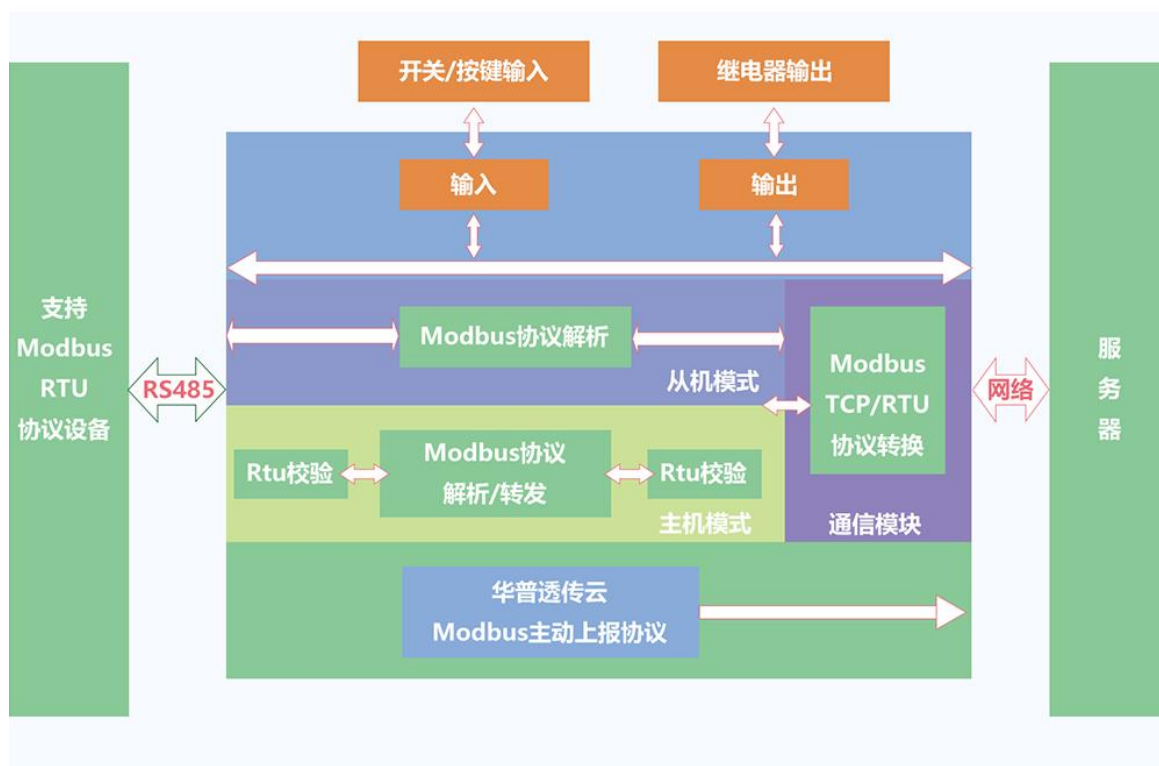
开关/按键输入

继电器输出

输入

输出

支持 Modbus RTU 协议设备

RS485

Modbus协议解析

从机模式

Modbus TCP/RTU 协议转换

网络

服务器

Rtu校验

Modbus协议 解析/转发

Rtu校验

主机模式

通信模块

华普透传云 Modbus主动上报协议